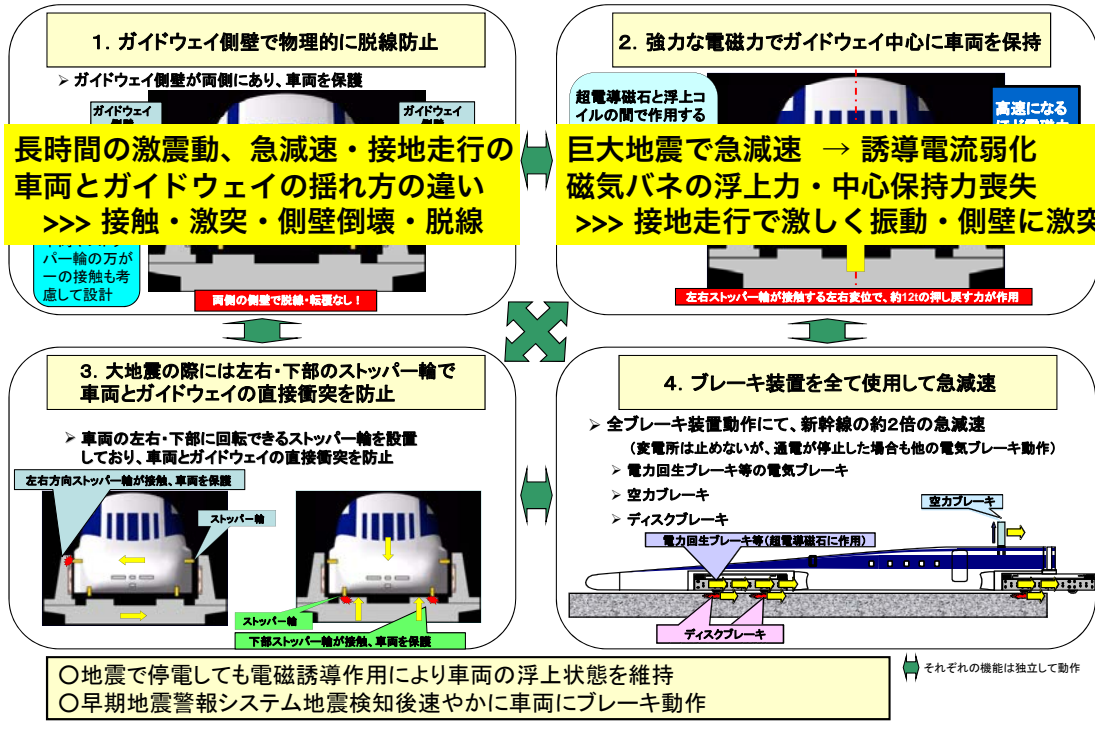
1. ガイドウェイ側壁で物理的に脱線防止

➢ ガイドウェイ側壁が両側にあり、車両を保護

ガイドウェイ側壁

ガイドウェイ側壁

長時間の激震動、急減速・接地走行の車両とガイドウェイの揺れ方の違い
>>> 接触・激突・側壁倒壊・脱線

パー輪の方が一の接触も考慮して設計

両側の側壁で脱線・転覆なし！

2. 強力な電磁力でガイドウェイ中心に車両を保持

超電導磁石と浮上コイルの間で作用する

高速になる

巨大地震で急減速 → 誘導電流弱化
磁気バネの浮上力・中心保持力喪失
>>> 接地走行で激しく振動・側壁に激突

左右ストッパー輪が接触する左右変位で、約12tの押し戻す力が作用

3. 大地震の際には左右・下部のストッパー輪で車両とガイドウェイの直接衝突を防止

➢ 車両の左右・下部に回転できるストッパー輪を設置しており、車両とガイドウェイの直接衝突を防止

左右方向ストッパー輪が接触、車両を保護

ストッパー輪

ストッパー輪

下部ストッパー輪が接触、車両を保護

4. ブレーキ装置を全て使用して急減速

➢ 全ブレーキ装置動作にて、新幹線の約2倍の急減速
（変電所は止めないが、通電が停止した場合も他の電気ブレーキ動作）
➢ 電力回生ブレーキ等の電気ブレーキ
➢ 空力ブレーキ
➢ ディスクブレーキ

空力ブレーキ

電力回生ブレーキ等（超電導磁石に作用）

ディスクブレーキ

○地震で停電しても電磁誘導作用により車両の浮上状態を維持
○早期地震警報システム地震検知後速やかに車両にブレーキ動作

それぞれの機能は独立して動作